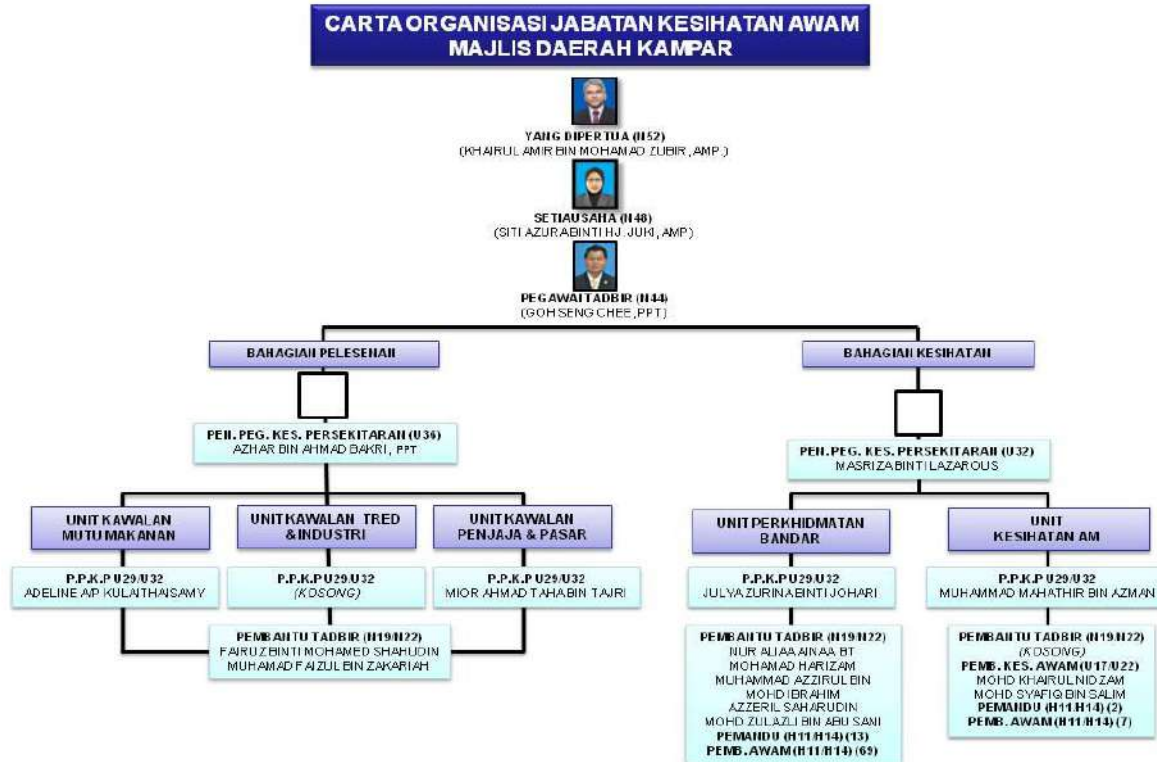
CARTA ORGANISASI JABATAN KESIHATAN AWAM
MAJLIS DAERAH KAMPAR

YANG DIPERTUA (N52)
(KHAIRUL AMIR BIN MOHAMAD ZUBIR, AMP.)

SETIAUSAHA (N48)
(SITI AZURA BINTI HJ JUKI, AMP)

PEGAWAI TADBIR (N44)
(GOH SENG CHEE, PPT)

BAHAGIAN PELESENAN

PEN. PEG. KES. PERSEKITARAN (U36)
AZHAR BIN AHMAD BAKRI, PPT

UNIT KAWALAN MUTU MAKANAN

P.P.K.P U29/U32
ADELINE AP KULAITHASAMY

UNIT KAWALAN TRED & INDUSTRI

P.P.K.P U29/U32
(KOSONG)

UNIT KAWALAN PENJAJA & PASAR

P.P.K.P U29/U32
MIOR AHMAD TAHA BIN TAJRI

PEMBANTU TADBIR (N19/N22)
FAIRUZ BINTI MOHAMED SHAHUDIN
MUHAMAD FAIZUL BIN ZAKARIAH

BAHAGIAN KESIHATAN

PEN. PEG. KES. PERSEKITARAN (U32)
MASRIZA BINTI LAZAROUS

UNIT PERKHIDMATAN BANDAR

P.P.K.P U29/U32
JULYA ZURINA BINTI JOHARI

PEMBANTU TADBIR (N19/N22)
NUR ALIAA AINAA BT MOHAMAD HARIZAM
MUHAMMAD AZZIRUL BIN MOHD IBRAHIM
AZZERIL SAHARUDIN
MOHD ZULAZLI BIN ABU SANI
PEMANDU (H11/H14) (13)
PEMB. AWAM (H11/H14) (69)

UNIT KESIHATAN AM

P.P.K.P U29/U32
MUHAMMAD MAHATHIR BIN AZMAN

PEMBANTU TADBIR (N19/N22)
(KOSONG)
PEMB. KES. AWAM (U17/U22)
MOHD KHAIRUL NIDZAM
MOHD SYAFIQ BIN SALIM
PEMANDU (H11/H14) (2)
PEMB. AWAM (H11/H14) (7)